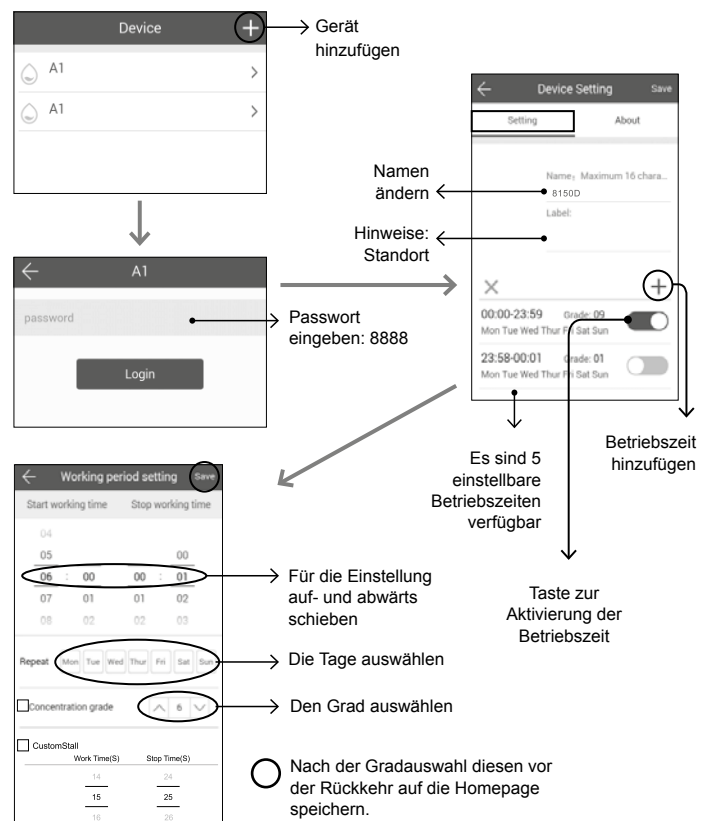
Device

A1

A1

Gerät hinzufügen

A1

password

Login

Passwort eingeben: 8888

Device Setting

Save

Setting

About

Name: Maximum 16 chara...

8150D

Label:

Namen ändern

Hinweise: Standort

00:00-23:59 Grade: 09

Mon Tue Wed Thur Fri Sat Sun

23:58-00:01 Grade: 01

Mon Tue Wed Thur Fri Sat Sun

Es sind 5 einstellbare Betriebszeiten verfügbar

Betriebszeit hinzufügen

Taste zur Aktivierung der Betriebszeit

Working period setting

Save

Start working time

Stop working time

04

05 00

06 : 00 00 : 01

07 01 01 02

08 02 02 03

Für die Einstellung auf- und abwärts schieben

Repeat Mon Tue Wed Thur Fri Sat Sun

Die Tage auswählen

Concentration grade

6

Den Grad auswählen

CustomStall

Work Time(S)

Stop Time(S)

14 24

15 25

16 26

Nach der Gradauswahl diesen vor der Rückkehr auf die Homepage speichern.